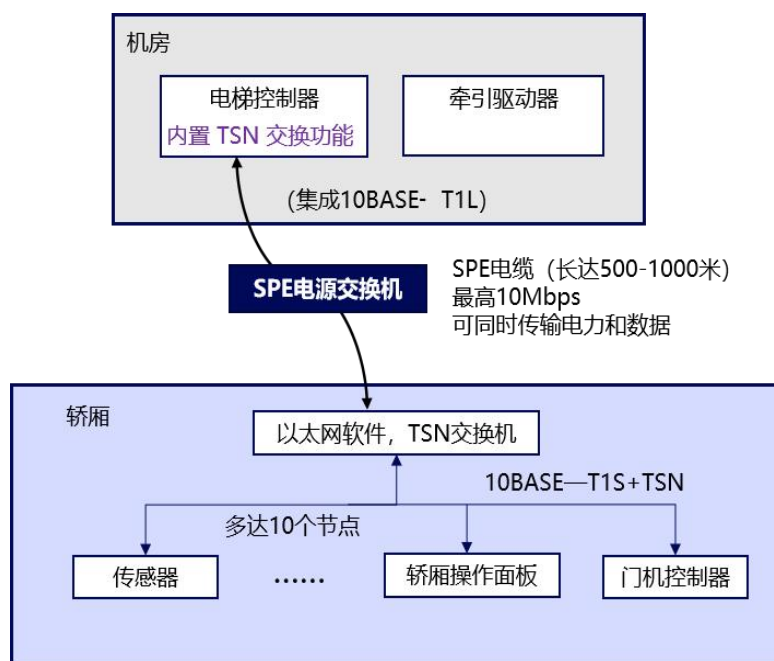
机房

电梯控制器
内置 TSN 交换功能

牵引驱动器

(集成10BASE- T1L)

SPE电源交换机

SPE电缆（长达500-1000米）
最高10Mbps
可同时传输电力和数据

轿厢

以太网软件，TSN交换机

10BASE—T1S+TSN

多达10个节点

传感器

……

轿厢操作面板

门机控制器